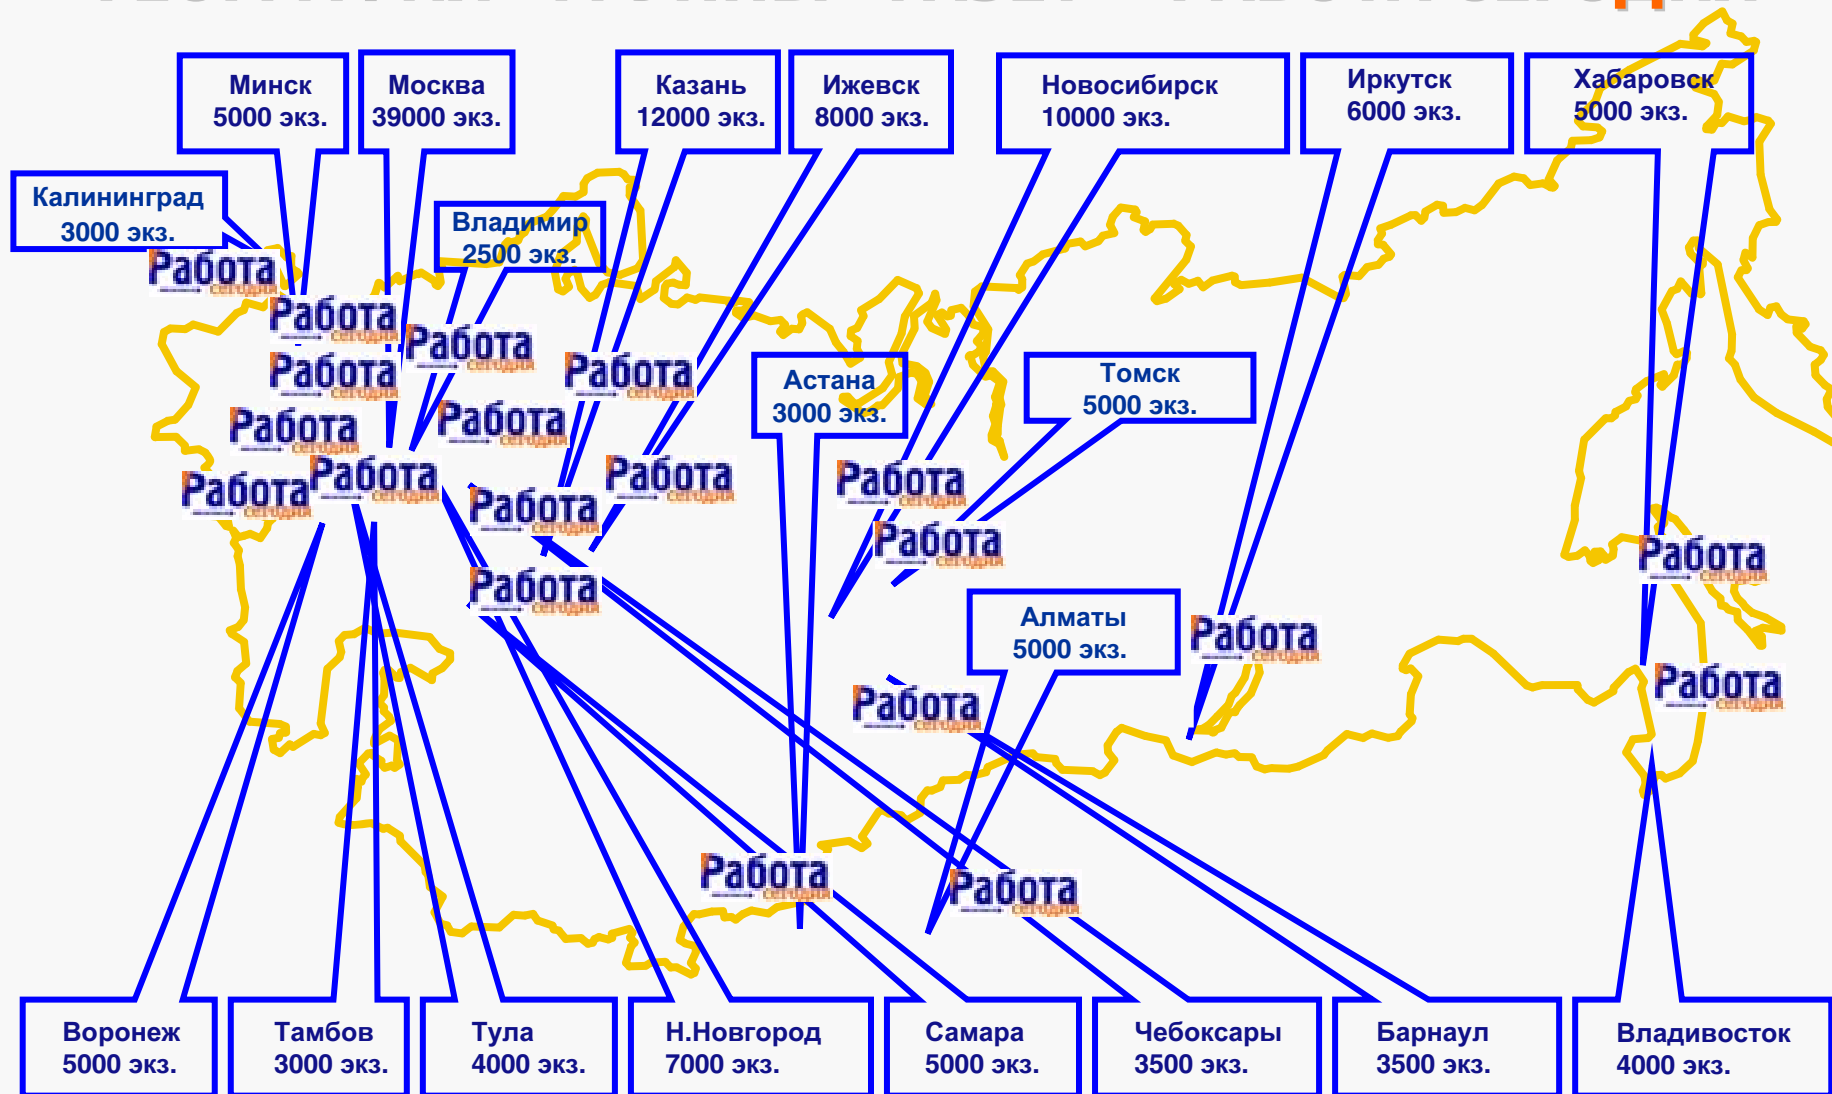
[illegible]

Минск
5000 экз.

Москва
39000 экз.

Казань
12000 экз.

Ижевск
8000 экз.

Новосибирск
10000 экз.

Иркутск
6000 экз.

Хабаровск
5000 экз.

Калининград
3000 экз.

Владимир
2500 экз.

Астана
3000 экз.

Томск
5000 экз.

Алматы
5000 экз.

Работа сегодня
Работа сегодня
Работа сегодня
Работа сегодня
Работа сегодня
Работа сегодня
Работа сегодня
Работа сегодня
Работа сегодня
Работа сегодня
Работа сегодня
Работа сегодня
Работа сегодня
Работа сегодня
Работа сегодня
Работа сегодня
Работа сегодня
Работа сегодня
Работа сегодня
Работа сегодня

Воронеж
5000 экз.

Тамбов
3000 экз.

Тула
4000 экз.

Н.Новгород
7000 экз.

Самара
5000 экз.

Чебоксары
3500 экз.

Барнаул
3500 экз.

Владивосток
4000 экз.